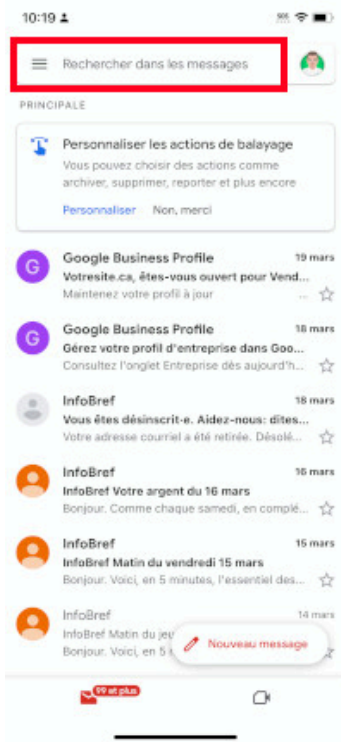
10:19

Rechercher dans les messages

PRINCIPALE

Personnaliser les actions de balayage
Vous pouvez choisir des actions comme archiver, supprimer, reporter et plus encore

Personnaliser Non, merci

G Google Business Profile 19 mars
Votresite.ca, êtes-vous ouvert pour Vend...
Maintenez votre profil à jour

G Google Business Profile 18 mars
Gérez votre profil d'entreprise dans Goo...
Consultez l'onglet Entreprise dès aujourd'h...

InfoBref 18 mars
Vous êtes désinscrit-e. Aidez-nous: dites...
Votre adresse courriel a été retirée. Désolé...

InfoBref 16 mars
InfoBref Votre argent du 16 mars
Bonjour. Comme chaque samedi, en complé...

InfoBref 15 mars
InfoBref Matin du vendredi 15 mars
Bonjour. Voici, en 5 minutes, l'essentiel des...

InfoBref 14 mars
InfoBref Matin du jeu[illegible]
Bonjour. Voici, en 5 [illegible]

Nouveau message

99 et plus